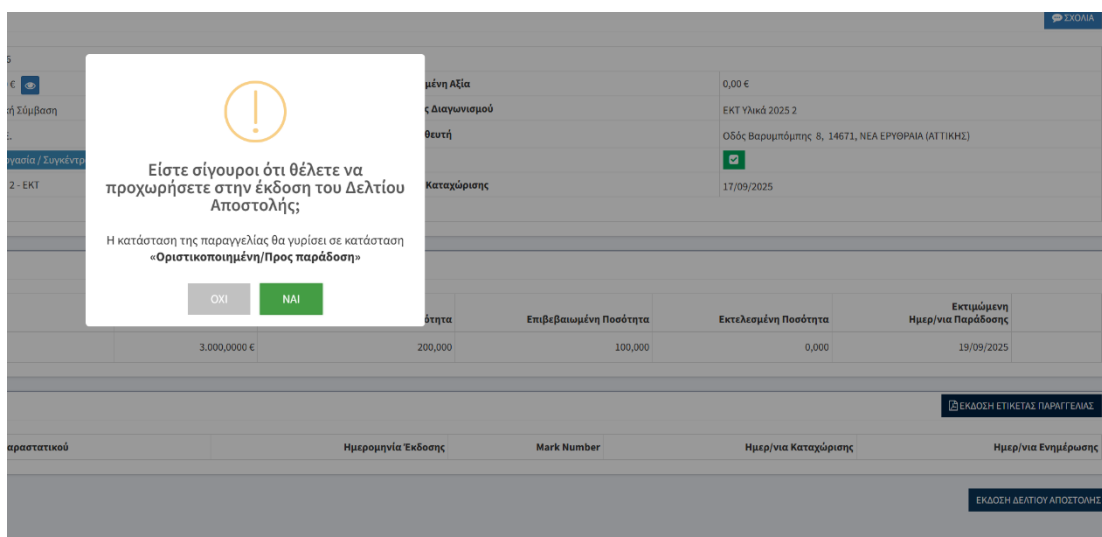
ΣΧΟΛΙΑ

5
€
ή Σύμβαση
Ε.
ργασία / Συγκέντρ
2 - ΕΚΤ

μένη Αξία
ς Διαγωνισμού
θευτή

Καταχώρισης

0,00 €
ΕΚΤ Υλικά 2025 2
Οδός Βαρυμπόμπης 8, 14671, ΝΕΑ ΕΡΥΘΡΑΙΑ (ΑΤΤΙΚΗΣ)

17/09/2025

!

Είστε σίγουροι ότι θέλετε να προχωρήσετε στην έκδοση του Δελτίου Αποστολής;

Η κατάσταση της παραγγελίας θα γυρίσει σε κατάσταση **«Οριστικοποιημένη/Προς παράδοση»**

ΟΧΙ
ΝΑΙ

| | ότητα | Επιβεβαιωμένη Ποσότητα | Εκτελεσμένη Ποσότητα | Εκτιμώμενη Ημερ/νια Παράδοσης |
|---|---|---|---|---|
| 3.000,0000 € | 200,000 | 100,000 | 0,000 | 19/09/2025 |

ΕΚΔΟΣΗ ΕΤΙΚΕΤΑΣ ΠΑΡΑΓΓΕΛΙΑΣ

| αραστατικού | Ημερομηνία Έκδοσης | Mark Number | Ημερ/νια Καταχώρισης | Ημερ/νια Ενημέρωσης |
|---|---|---|---|---|

ΕΚΔΟΣΗ ΔΕΛΤΙΟΥ ΑΠΟΣΤΟΛΗΣ